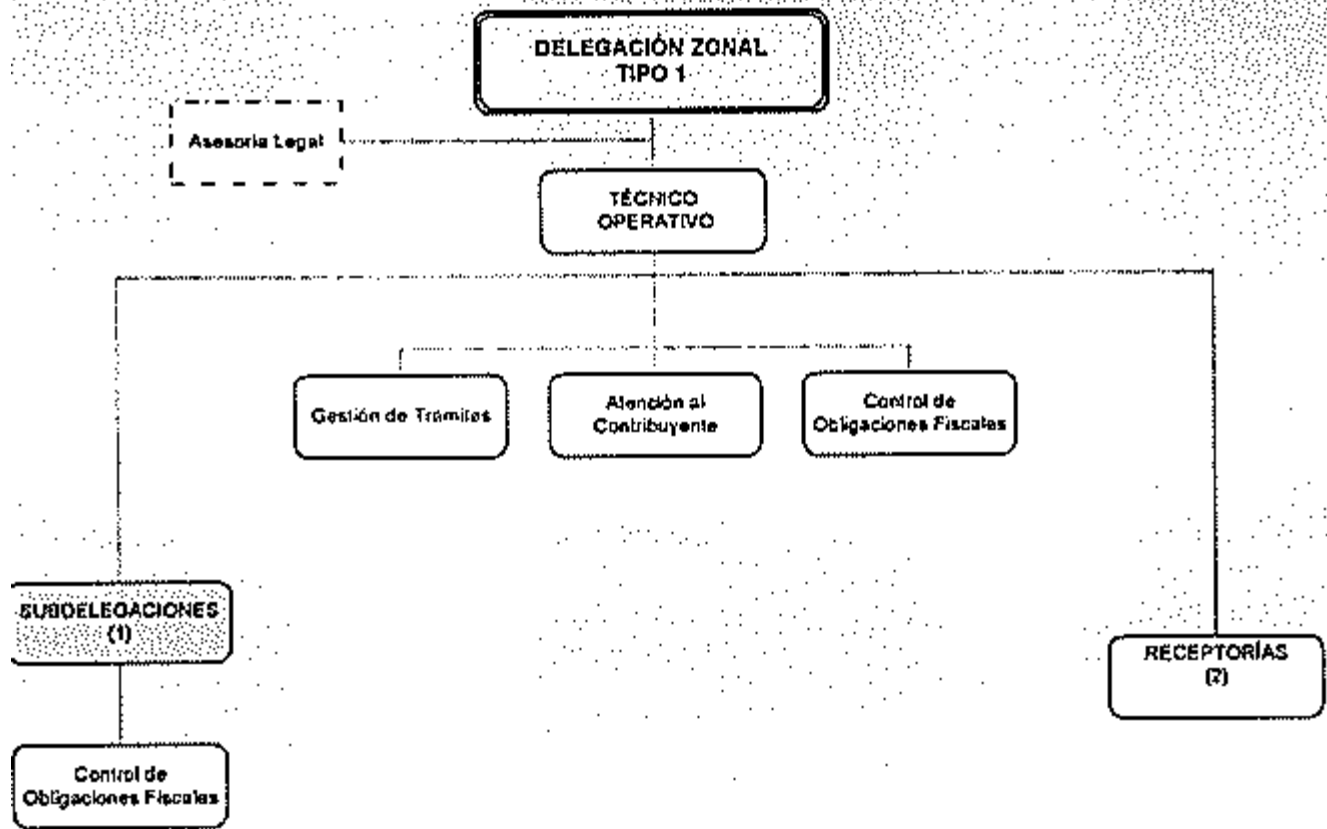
DELEGACIÓN ZONAL TIPO 1

Asesoria Legal

TÉCNICO OPERATIVO

Gestión de Tramites

Atención al Contribuyente

Control de Obligaciones Fiscales

SUBDELEGACIONES (1)

Control de Obligaciones Fiscales

RECEPTORÍAS (2)